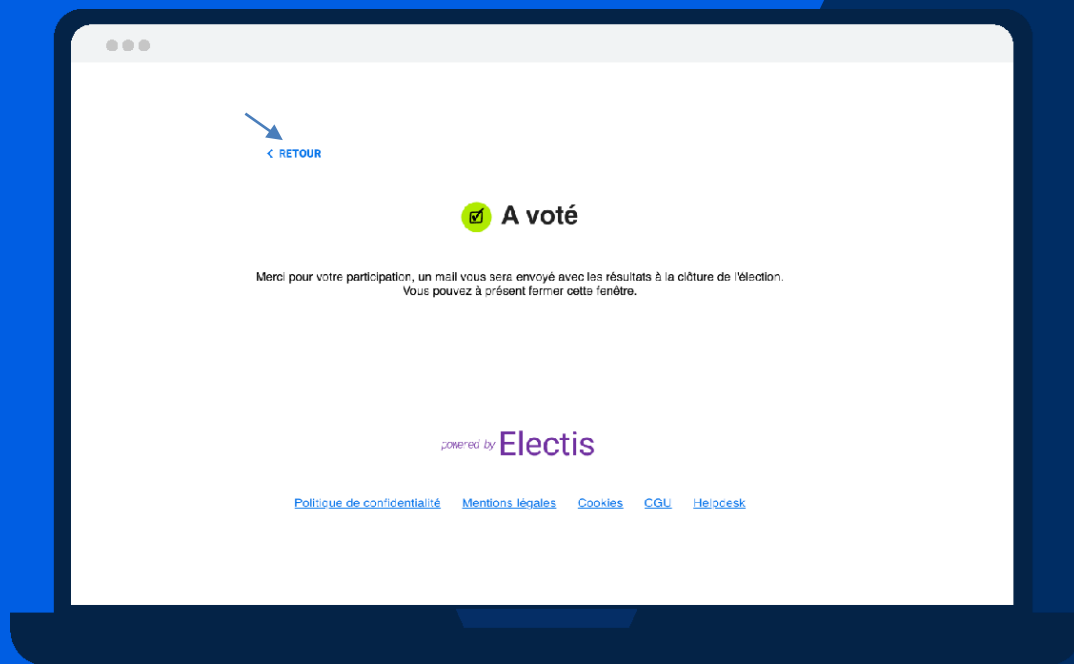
< RETOUR

A voté

Merci pour votre participation, un mail vous sera envoyé avec les résultats à la clôture de l'élection.
Vous pouvez à présent fermer cette fenêtre.

powered by Electis

Politique de confidentialité Mentions légales Cookies CGU Helpdesk